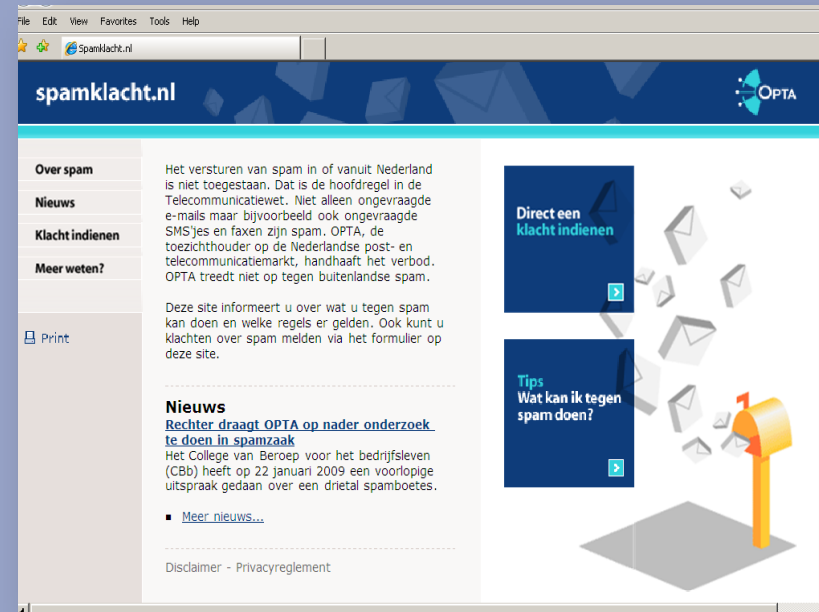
File Edit View Favorites Tools Help

Spamklacht.nl

spamklacht.nl

OPTA

Over spam

Nieuws

Klacht indienen

Meer weten?

Print

Het versturen van spam in of vanuit Nederland is niet toegestaan. Dat is de hoofdregel in de Telecommunicatiewet. Niet alleen ongevraagde e-mails maar bijvoorbeeld ook ongevraagde SMS'jes en faxen zijn spam. OPTA, de toezichthouder op de Nederlandse post- en telecommunicatiemarkt, handhaaft het verbod. OPTA treedt niet op tegen buitenlandse spam.

Deze site informeert u over wat u tegen spam kan doen en welke regels er gelden. Ook kunt u klachten over spam melden via het formulier op deze site.

Nieuws

Rechter draagt OPTA op nader onderzoek te doen in spamzaak

Het College van Beroep voor het bedrijfsleven (CBb) heeft op 22 januari 2009 een voorlopige uitspraak gedaan over een drietal spamboetes.

Meer nieuws...

Disclaimer - Privacyreglement

Direct een klacht indienen

Tips
Wat kan ik tegen spam doen?